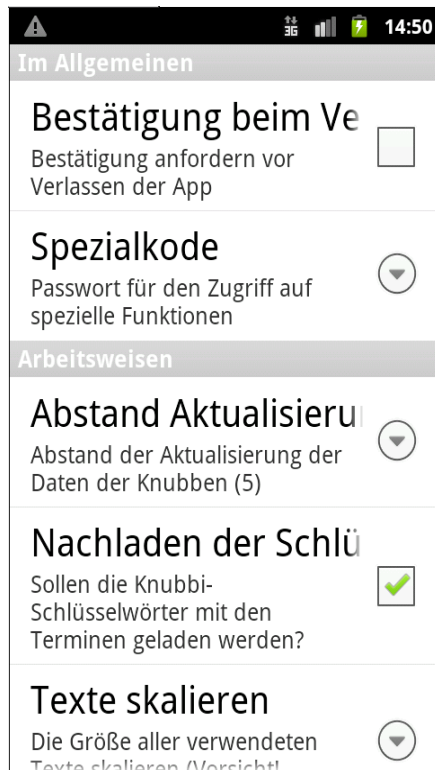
3G 14:50

Im Allgemeinen

Bestätigung beim Ve
Bestätigung anfordern vor Verlassen der App

Spezialkode
Passwort für den Zugriff auf spezielle Funktionen

Arbeitsweisen

Abstand Aktualisieru
Abstand der Aktualisierung der Daten der Knubben (5)

Nachladen der Schlü
Sollen die Knubbi-Schlüsselwörter mit den Terminen geladen werden?

Texte skalieren
Die Größe aller verwendeten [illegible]